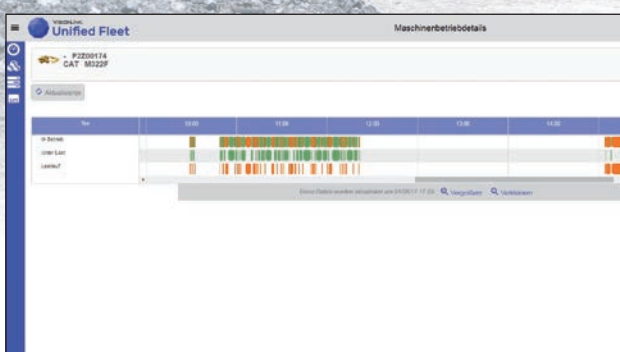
VISIONLINK Unified Fleet

Maschinenbetriebdetails

P2Z00174
CAT M322F

Aktualisieren

| Typ | 10:00 | 11:00 | 12:00 | 13:00 | 14:00 |
|---|---|---|---|---|---|
| In Betrieb | | | | | |
| Unter Last | | | | | |
| Leerlauf | | | | | |

Diese Daten wurden aktualisiert am 01/06/17 17:23 Vergrößern Verkleinern